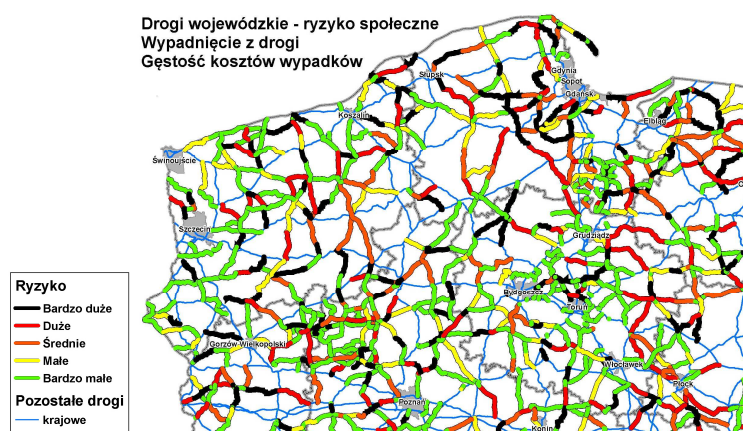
Drogi wojewódzkie - ryzyko społeczne
Wypadnięcie z drogi
Gęstość kosztów wypadków

Gdynia
Sopot
Gdańsk
Słupsk
Elbląg
Koszalin
Świnoujście
Szczecin
Grudziądz
Bydgoszcz
Toruń
Gorzów Wielkopolski
Włocławek
Płock
Poznań
Konin

Ryzyko
Bardzo duże
Duże
Średnie
Małe
Bardzo małe
Pozostałe drogi
krajowe